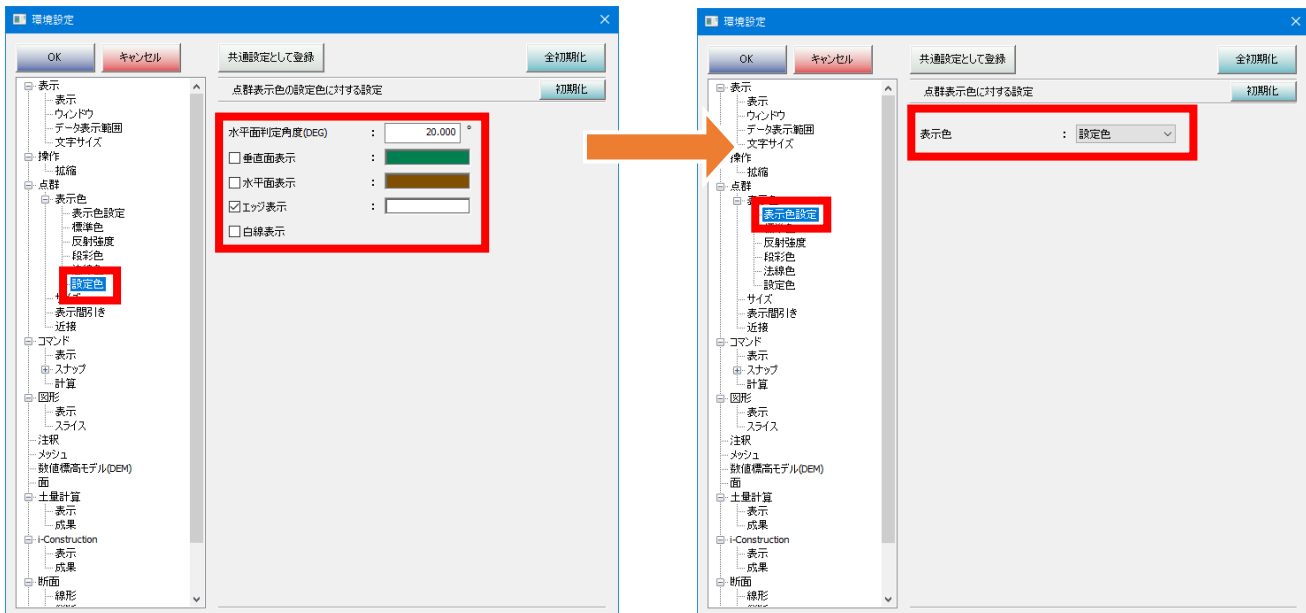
環境設定

OK キャンセル 共通設定として登録 全初期化

点群表示色の設定色に対する設定 初期化

表示
表示
ウィンドウ
データ表示範囲
文字サイズ
操作
拡縮
点群
表示色
表示色設定
標準色
反射強度
段彩色
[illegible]
設定色
サイズ
表示間引き
近接
コマンド
表示
スナップ
計算
図形
表示
スライス
注釈
メッシュ
数値標高モデル(DEM)
面
土量計算
表示
成果
i-Construction
表示
成果
断面
線形
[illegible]

水平面判定角度(DEG) : 20.000 °
垂直面表示 :
水平面表示 :
エッジ表示 :
白線表示

環境設定

OK キャンセル 共通設定として登録 全初期化

点群表示色に対する設定 初期化

表示
表示
ウィンドウ
データ表示範囲
文字サイズ
操作
拡縮
点群
表示色
表示色設定
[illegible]
反射強度
段彩色
法線色
設定色
サイズ
表示間引き
近接
コマンド
表示
スナップ
計算
図形
表示
スライス
注釈
メッシュ
数値標高モデル(DEM)
面
土量計算
表示
成果
i-Construction
表示
成果
断面
線形
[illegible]

表示色 : 設定色